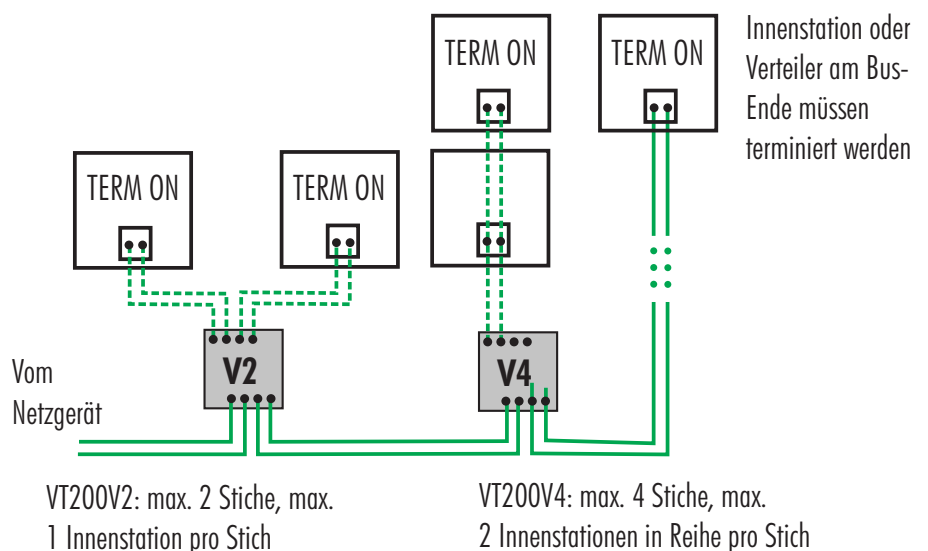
TERM ON

TERM ON

Innenstation oder Verteiler am Bus-Ende müssen terminiert werden

TERM ON

TERM ON

Vom Netzgerät

V2

V4

VT200V2: max. 2 Stiche, max. 1 Innenstation pro Stich

VT200V4: max. 4 Stiche, max. 2 Innenstationen in Reihe pro Stich